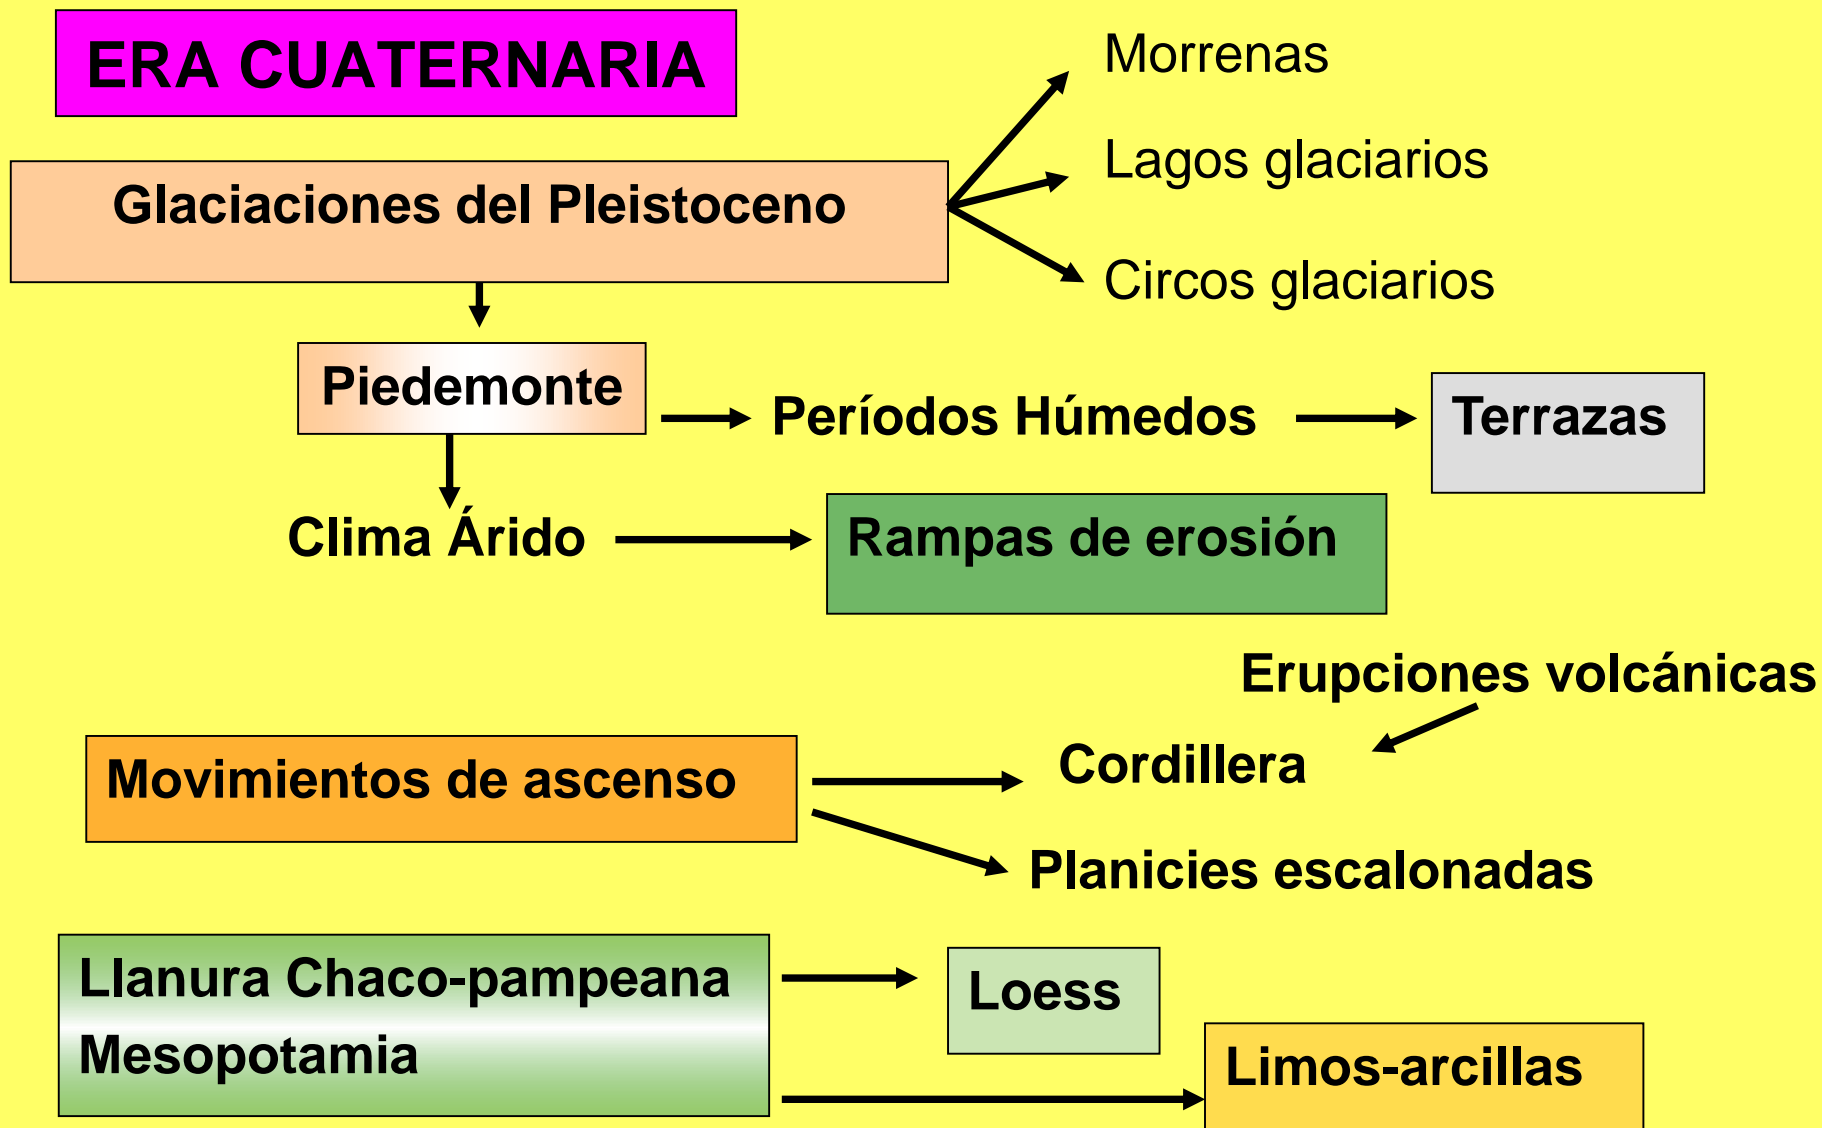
ERA CUATERNARIA

Glaciaciones del Pleistoceno

Morrenas

Lagos glaciarios

Circos glaciarios

Piedemonte

Períodos Húmedos

Terrazas

Clima Árido

Rampas de erosión

Erupciones volcánicas

Movimientos de ascenso

Cordillera

Planicies escalonadas

Llanura Chaco-pampeana
Mesopotamia

Loess

Limos-arcillas